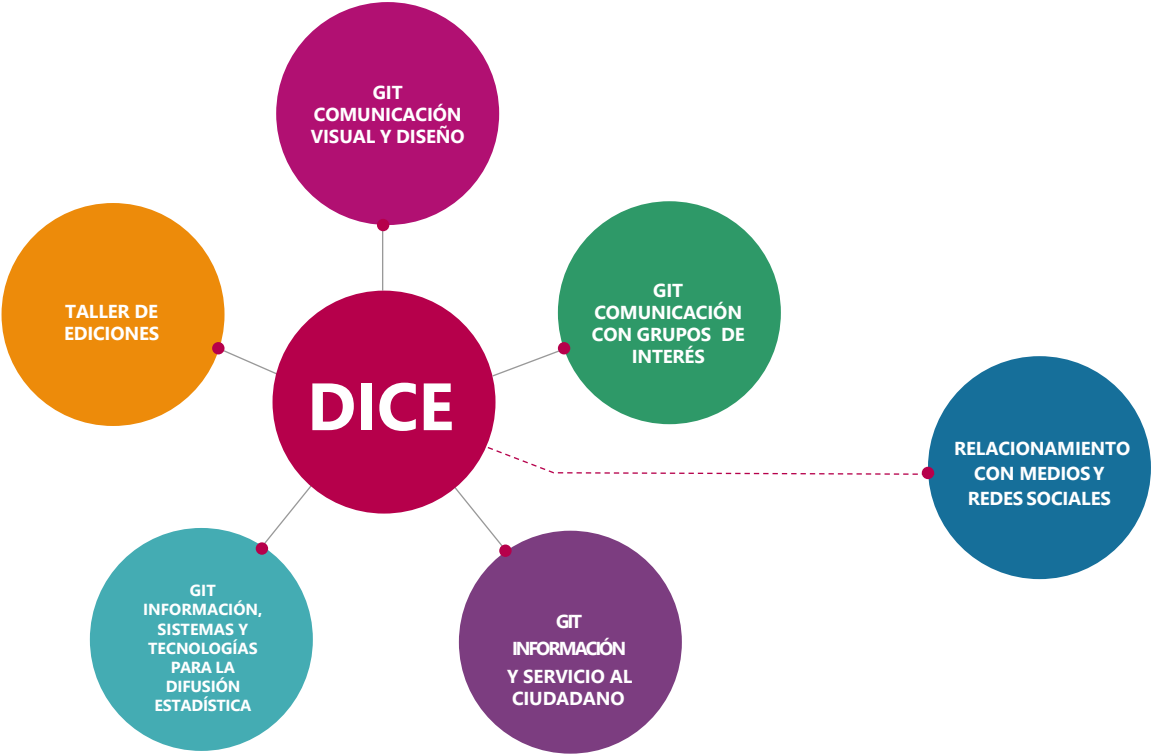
GIT COMUNICACIÓN VISUAL Y DISEÑO

TALLER DE EDICIONES

DICE

GIT COMUNICACIÓN CON GRUPOS DE INTERÉS

RELACIONAMIENTO CON MEDIOS Y REDES SOCIALES

GIT INFORMACIÓN, SISTEMAS Y TECNOLOGÍAS PARA LA DIFUSIÓN ESTADÍSTICA

GIT INFORMACIÓN Y SERVICIO AL CIUDADANO